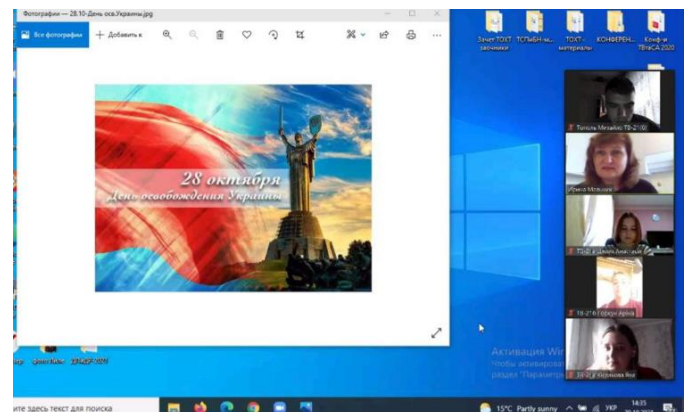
Фотографии — 28.10-День осв.Украины.jpg

Все фотографии
Добавить к

28 октября
День освобождения Украины

Зачет ТОХТ заочники
ТСПЫБН ч...
ТОХТ-материалы
КОНФЕРЕН...
Конф-и ТБиЭСА 2020

Тополь Михайло ТБ-21(0)
Ирина Мельник
ТОХТ и Шмигі Анастасія
ТБ-216 Горкун Ирина
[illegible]

Активация Windows
Чтобы активировать Windows, перейдите в раздел "Параметры".

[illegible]
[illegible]

ите здесь текст для поиска
15°C Partly sunny
УКР
14:35
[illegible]